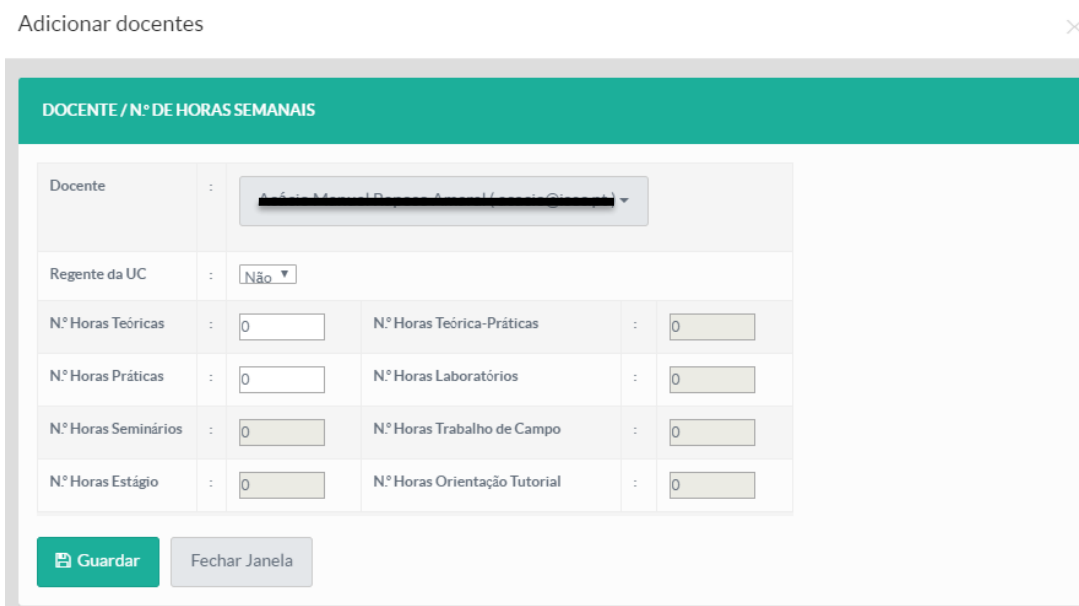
Adicionar docentes

×

DOCENTE / N.º DE HORAS SEMANAIS

| | | | | | |
|---|---|---|---|---|---|
| Docente | : | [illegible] | | | |
| Regente da UC | : | Não | | | |
| N.º Horas Teóricas | : | 0 | N.º Horas Teórica-Práticas | : | 0 |
| N.º Horas Práticas | : | 0 | N.º Horas Laboratórios | : | 0 |
| N.º Horas Seminários | : | 0 | N.º Horas Trabalho de Campo | : | 0 |
| N.º Horas Estágio | : | 0 | N.º Horas Orientação Tutorial | : | 0 |

Guardar

Fechar Janela